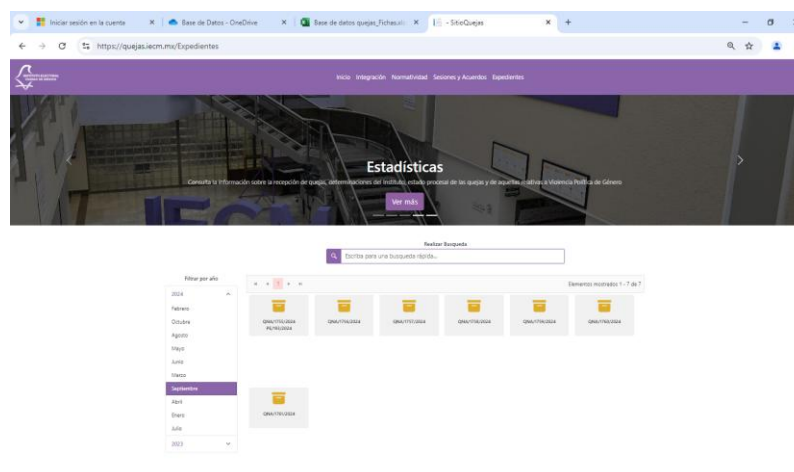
Iniciar sesión en la cuenta
Base de Datos - OneDrive
Base de datos quejas_Fichas...
- SitioQuejas
https://quejas.iecm.mx/Expedientes

Inicio Integración Normatividad Sesiones y Acuerdos Expedientes

Estadísticas
Consulta la información sobre la recepción de quejas, determinaciones del Instituto, estado procesal de las quejas y de aquellas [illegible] a Violencia Política de Género
Ver más

Realizar Busqueda
Escriba para una busqueda rápida...

Filtrar por año
2024
Febrero
Octubre
Agosto
Mayo
Junio
Marzo
Septiembre
Abril
Enero
Julio
2023

Elementos mostrados 1 - 7 de 7

QNA/1755/2024 PE/195/2024
QNA/1756/2024
QNA/1757/2024
QNA/1758/2024
QNA/1759/2024
QNA/1760/2024
QNA/1761/2024